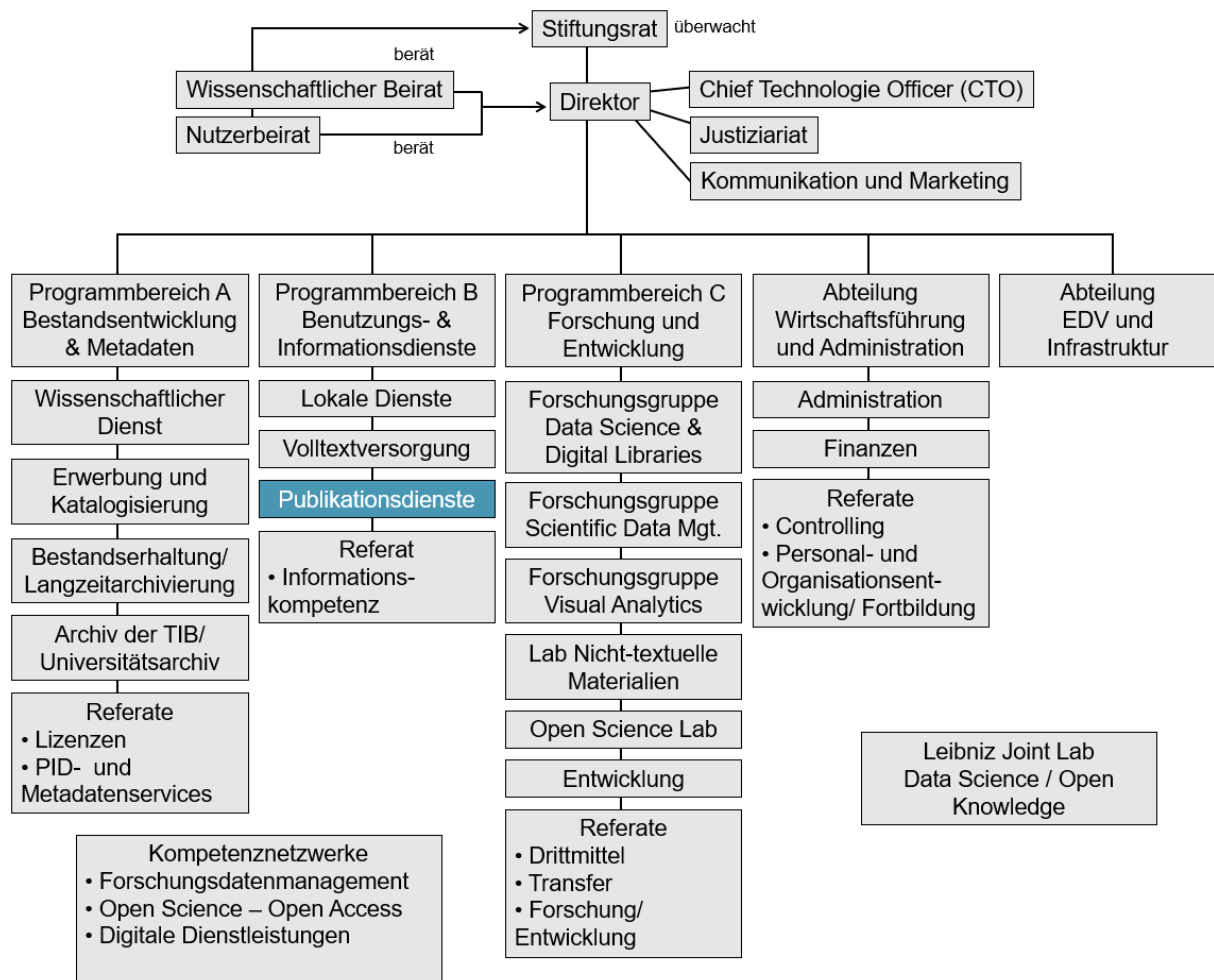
Stiftungsrat überwacht

berät

Wissenschaftlicher Beirat

Nutzerbeirat

berät

Direktor

Chief Technologie Officer (CTO)

Justiziariat

Kommunikation und Marketing

Programmbereich A Bestandsentwicklung & Metadaten

Wissenschaftlicher Dienst

Erwerbung und Katalogisierung

Bestandserhaltung/ Langzeitarchivierung

Archiv der TIB/ Universitätsarchiv

Referate
• Lizenzen
• PID- und Metadatenservices

Programmbereich B Benutzungs- & Informationsdienste

Lokale Dienste

Volltextversorgung

Publikationsdienste

Referat
• Informationskompetenz

Programmbereich C Forschung und Entwicklung

Forschungsgruppe Data Science & Digital Libraries

Forschungsgruppe Scientific Data Mgt.

Forschungsgruppe Visual Analytics

Lab Nicht-textuelle Materialien

Open Science Lab

Entwicklung

Referate
• Drittmittel
• Transfer
• Forschung/ Entwicklung

Abteilung Wirtschaftsführung und Administration

Administration

Finanzen

Referate
• Controlling
• Personal- und Organisationsentwicklung/ Fortbildung

Abteilung EDV und Infrastruktur

Leibniz Joint Lab Data Science / Open Knowledge

Kompetenznetzwerke
• Forschungsdatenmanagement
• Open Science – Open Access
• Digitale Dienstleistungen